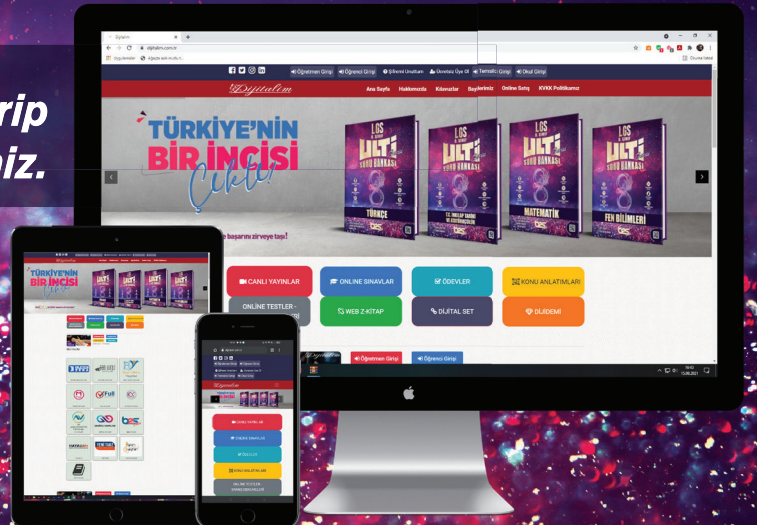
rip
iz.

Dijitalim
dijitalim.com.tr
Uygulamalar
Okuma listesi

Öğretmen Girişi
Öğrenci Girişi
Şifremi Unuttum
Ücretsiz Üye Ol
Temsilci Girişi
Okul Girişi

Ana Sayfa
Hakkımızda
Kitaplar
Bayilerimiz
Online Satış
KVKK Politikamız

TÜRKİYE'NİN BİR İNCİSİ Çıktı!

LGS
ULTİ
SORU BANKASI
TÜRKÇE
T.C. İNKILAP TARİHİ VE ATATÜRKÇÜLÜK
MATEMATİK
FEN BİLİMLERİ

başarını zirveye taşı!

CANLI YAYINLAR
ONLINE SINAVLAR
ÖDEVLER
KONU ANLATIMLARI
ONLINE TESTLER
WEB Z-KİTAP
DİJİTAL SET
DİJİDEMİ

Öğretmen Girişi
Öğrenci Girişi

CANLI YAYINLAR
ONLINE SINAVLAR
ÖDEVLER
KONU ANLATIMLARI
ONLINE TESTLER